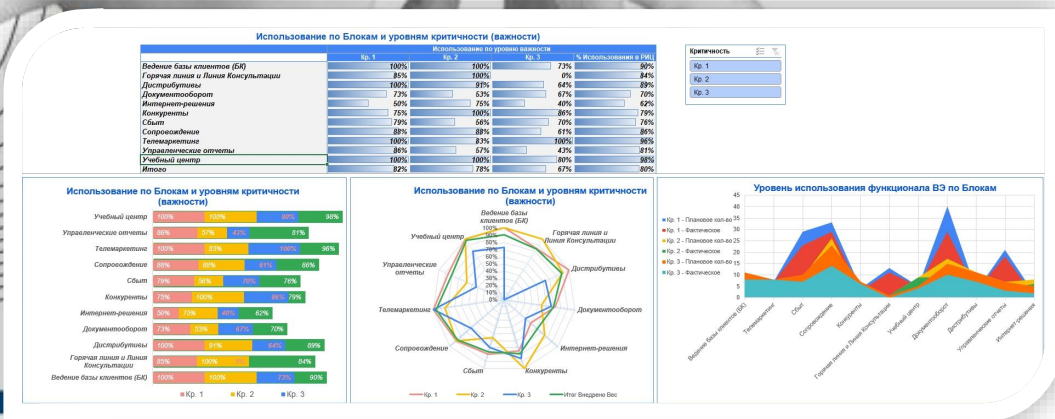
Использование по Блокам и уровням критичности (важности)

| | Использование по уровню важности | | | |
|---|---|---|---|---|
| | Кр. 1 | Кр. 2 | Кр. 3 | % Использования в РИЦ |
| Ведение базы клиентов (БК) | 100% | 100% | 73% | 90% |
| Горячая линия и Линия Консультации | 85% | 100% | 0% | 84% |
| Дистрибутивы | 100% | 91% | 64% | 89% |
| Документооборот | 73% | 53% | 67% | 70% |
| Интернет-решения | 50% | 75% | 40% | 62% |
| Конкуренты | 75% | 100% | 86% | 79% |
| Сбыт | 79% | 56% | 70% | 76% |
| Сопровождение | 88% | 88% | 61% | 86% |
| Телемаркетинг | 100% | 83% | 100% | 96% |
| Управленческие отчеты | 86% | 57% | 43% | 81% |
| Учебный центр | 100% | 100% | 80% | 98% |
| Итого | 82% | 78% | 67% | 80% |

Критичность
Кр. 1
Кр. 2
Кр. 3

Использование по Блокам и уровням критичности (важности)

Учебный центр 100% 100% 80% 98%
Управленческие отчеты 86% 57% 43% 81%
Телемаркетинг 100% 83% 100% 96%
Сопровождение 88% 88% 61% 86%
Сбыт 79% 56% 70% 76%
Конкуренты 75% 100% 86% 79%
Интернет-решения 50% 75% 40% 62%
Документооборот 73% 53% 67% 70%
Дистрибутивы 100% 91% 64% 89%
Горячая линия и Линия Консультации 85% 100% 84%
Ведение базы клиентов (БК) 100% 100% 73% 90%

Кр. 1 Кр. 2 Кр. 3

Использование по Блокам и уровням критичности (важности)

Ведение базы клиентов (БК)
Горячая линия и Линия Консультации
Дистрибутивы
Документооборот
Интернет-решения
Конкуренты
Сбыт
Сопровождение
Телемаркетинг
Управленческие отчеты
Учебный центр
100%
90%
80%
70%
60%
50%
40%
30%
20%
10%
0%

Кр. 1 Кр. 2 Кр. 3 Итог Внедрено Вес

Уровень использования функционала ВЭ по Блокам

45
40
35
30
25
20
15
10
5
0

Кр. 1 - Плановое кол-во
Кр. 1 - Фактическое
Кр. 2 - Плановое кол-во
Кр. 2 - Фактическое
Кр. 3 - Плановое кол-во
Кр. 3 - Фактическое

Ведение базы клиентов (БК)
Телемаркетинг
Сбыт
Сопровождение
Конкуренты
Горячая линия и Линия Консультации
Учебный центр
Документооборот
Дистрибутивы
Управленческие отчеты
Интернет-решения